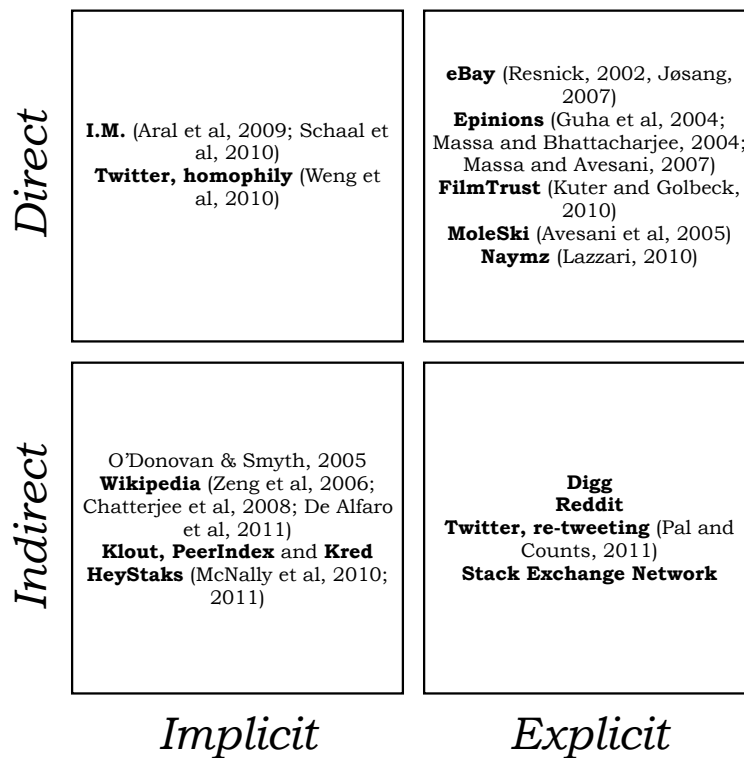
Direct

I.M. (Aral et al, 2009; Schaal et al, 2010)
Twitter, homophily (Weng et al, 2010)

eBay (Resnick, 2002, Jøsang, 2007)
Epinions (Guha et al, 2004; Massa and Bhattacharjee, 2004; Massa and Avesani, 2007)
FilmTrust (Kuter and Golbeck, 2010)
MoleSki (Avesani et al, 2005)
Naymz (Lazzari, 2010)

Indirect

O'Donovan & Smyth, 2005
Wikipedia (Zeng et al, 2006; Chatterjee et al, 2008; De Alfaro et al, 2011)
Klout, PeerIndex and Kred
HeyStaks (McNally et al, 2010; 2011)

Digg
Reddit
Twitter, re-tweeting (Pal and Counts, 2011)
Stack Exchange Network

Implicit

Explicit